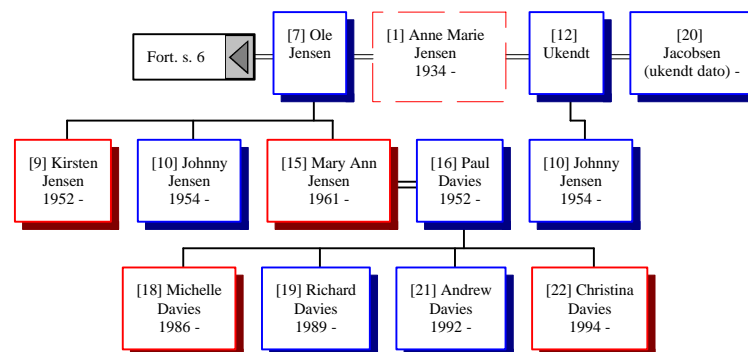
Fort. s. 6

[7] Ole Jensen

[1] Anne Marie Jensen 1934 -

[12] Ukendt

[20] Jacobsen (ukendt dato) -

[9] Kirsten Jensen 1952 -

[10] Johnny Jensen 1954 -

[15] Mary Ann Jensen 1961 -

[16] Paul Davies 1952 -

[10] Johnny Jensen 1954 -

[18] Michelle Davies 1986 -

[19] Richard Davies 1989 -

[21] Andrew Davies 1992 -

[22] Christina Davies 1994 -